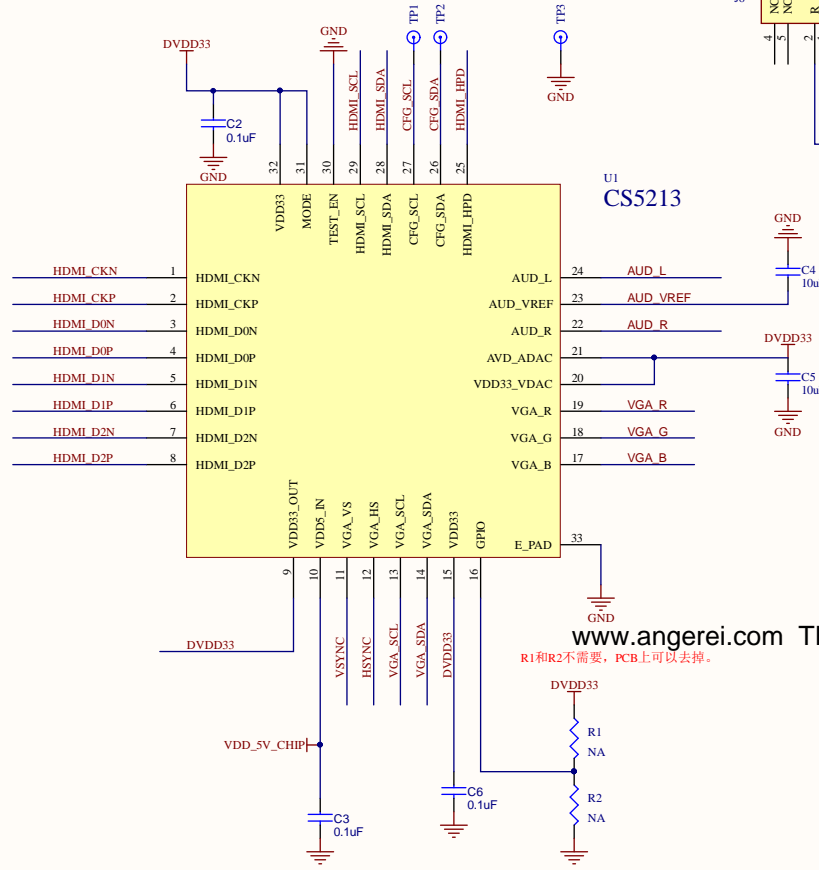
DVDD33
C2
0.1uF
GND
GND
TP1
TP2
TP3
GND
HDMI_SCL
HDMI_SDA
CFG_SCL
CFG_SDA
HDMI_HPD
32
31
30
29
28
27
26
25
VDD33
MODE
TEST_EN
HDMI_SCL
HDMI_SDA
CFG_SCL
CFG_SDA
HDMI_HPD
U1
CS5213
GND
C4
10u
DVDD33
C5
10u
GND

| | | | | | |
|---|---|---|---|---|---|
| HDMI_CKN | 1 | HDMI_CKN | AUD_L | 24 | AUD_L |
| HDMI_CKP | 2 | HDMI_CKP | AUD_VREF | 23 | AUD_VREF |
| HDMI_D0N | 3 | HDMI_D0N | AUD_R | 22 | AUD_R |
| HDMI_D0P | 4 | HDMI_D0P | AVD_ADAC | 21 | |
| HDMI_D1N | 5 | HDMI_D1N | VDD33_VDAC | 20 | |
| HDMI_D1P | 6 | HDMI_D1P | VGA_R | 19 | VGA_R |
| HDMI_D2N | 7 | HDMI_D2N | VGA_G | 18 | VGA_G |
| HDMI_D2P | 8 | HDMI_D2P | VGA_B | 17 | VGA_B |

VDD33_OUT
VDD5_IN
VGA_VS
VGA_HS
VGA_SCL
VGA_SDA
VDD33
GPIO
E_PAD
33
GND
9
10
11
12
13
14
15
16
DVDD33
VSYNC
HSYNC
VGA_SCL
VGA_SDA
DVDD33
www.angerei.com TI
R1和R2不需要，PCB上可以去掉。
DVDD33
R1
NA
R2
NA
VDD_5V_CHIP
C3
0.1uF
C6
0.1uF